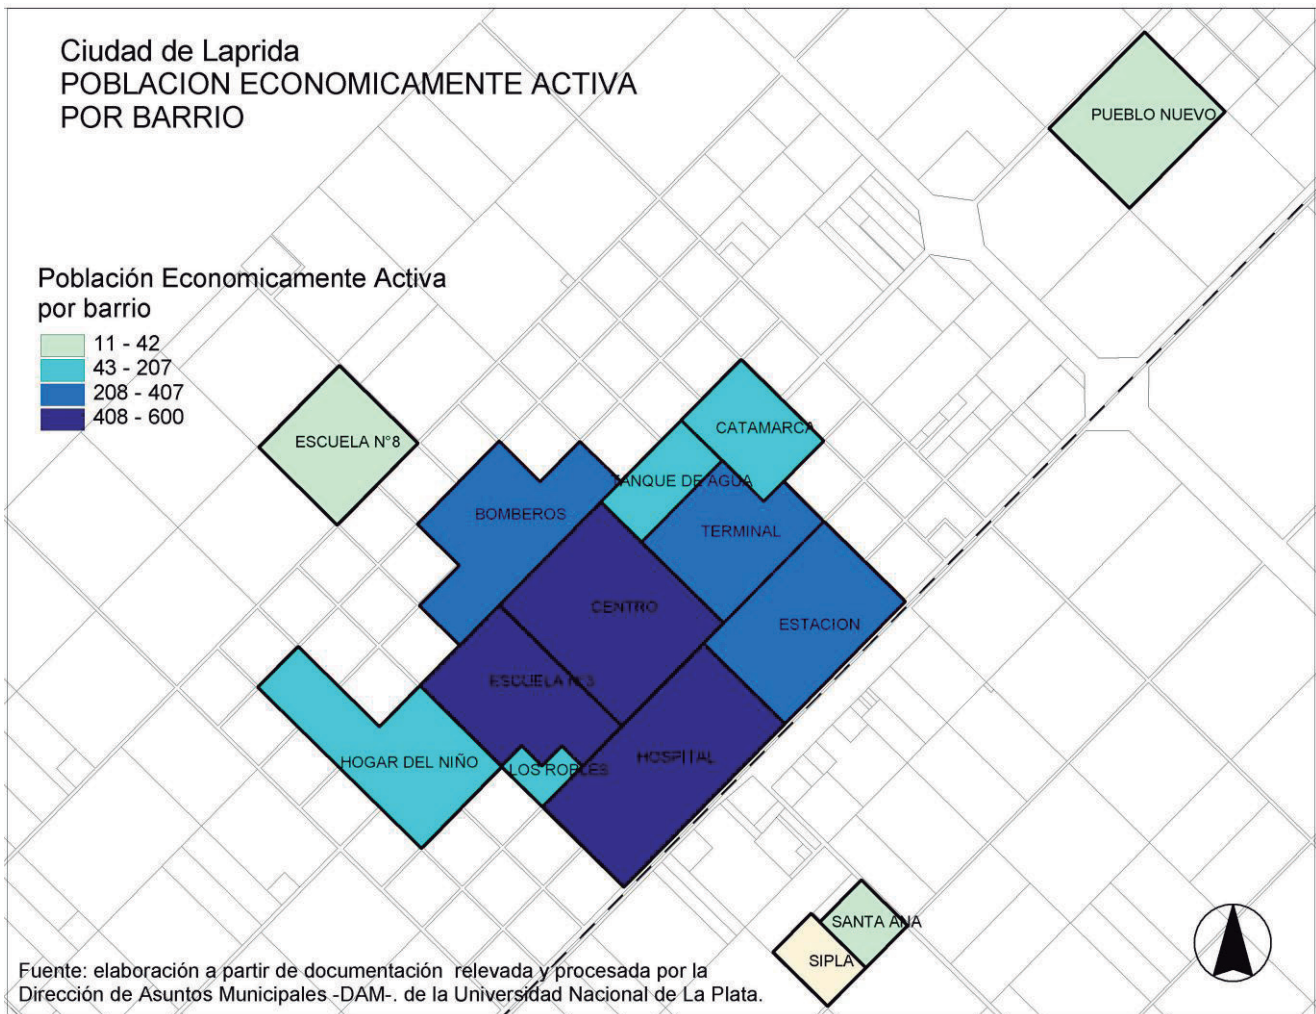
Ciudad de Laprida
POBLACION ECONOMICAMENTE ACTIVA
POR BARRIO

PUEBLO NUEVO

Población Economicamente Activa
por barrio

11 - 42
43 - 207
208 - 407
408 - 600

ESCUELA N°8

CATAMARCA

TANQUE DE AGUA

BOMBEROS

TERMINAL

CENTRO

ESTACION

ESCUELA N°3

HOGAR DEL NIÑO

LOS ROBLES

HOSPITAL

SANTA ANA

SIPLA

Fuente: elaboración a partir de documentación relevada y procesada por la Dirección de Asuntos Municipales -DAM-. de la Universidad Nacional de La Plata.